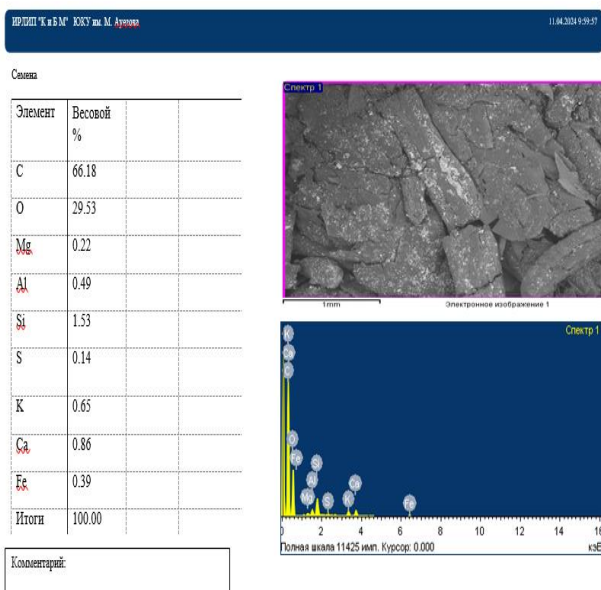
ИРЛИП "К и Б М" ЮКУ им. М. Ауэзова

11.04.2024 9:59:57

Семена

| Элемент | Весовой % | | |
|---|---|---|---|
| C | 66.18 | | |
| O | 29.53 | | |
| Mg | 0.22 | | |
| Al | 0.49 | | |
| Si | 1.53 | | |
| S | 0.14 | | |
| K | 0.65 | | |
| Ca | 0.86 | | |
| Fe | 0.39 | | |
| Итоги | 100.00 | | |

Комментарий:

Спектр 1

1mm

Электронное изображение 1

Спектр 1

K Ca C O Fe Si Al Mg S K Ca Fe

0 2 4 6 8 10 12 14 16

Полная шкала 11425 имп. Курсор: 0.000

кэВ